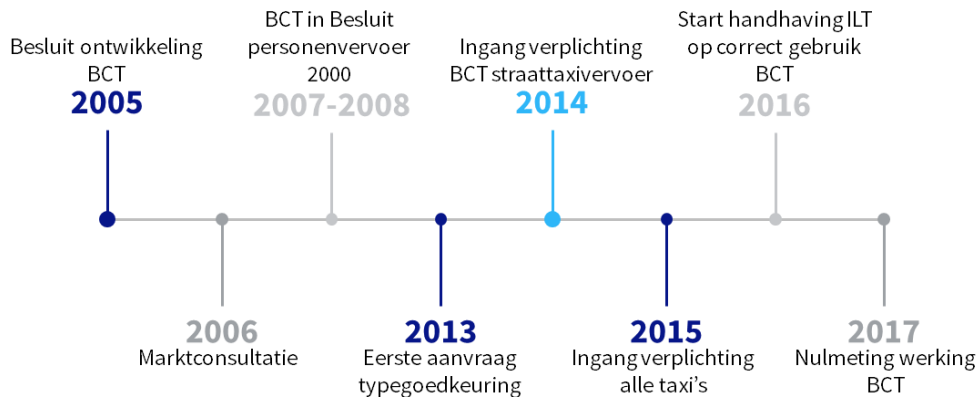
Besluit ontwikkeling BCT
2005

BCT in Besluit personenvervoer 2000
2007-2008

Ingang verplichting BCT straattaxivervoer
2014

Start handhaving ILT op correct gebruik BCT
2016

2006
Marktconsultatie

2013
Eerste aanvraag typegoedkeuring

2015
Ingang verplichting alle taxi's

2017
Nulmeting werking BCT